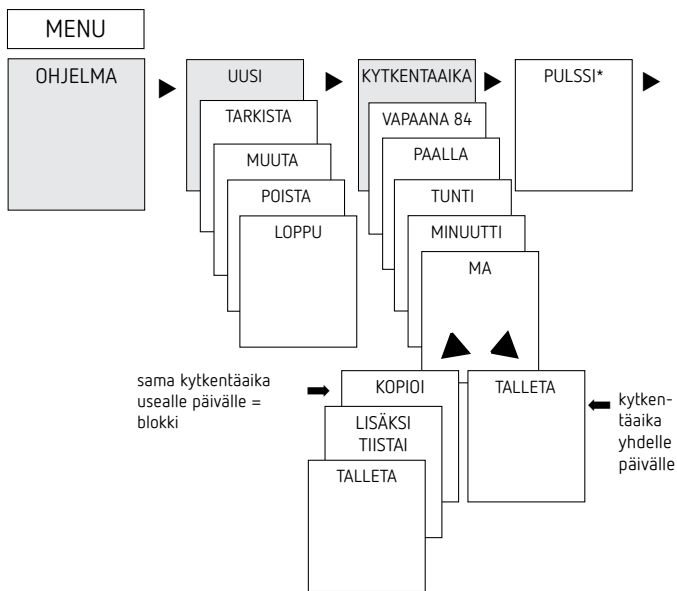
MENU

OHJELMA

UUSI

TARKISTA

MUUTA

POISTA

LOPPU

KYTKENTAAIKA

VAPAANA 84

PAALLA

TUNTI

MINUUTTI

MA

PULSSI*

sama kytkentäaika usealle päivälle = blokki

KOPIOI

LISÄKSI TIISTAI

TALLETA

TALLETA

kytkentäaika yhdelle päivälle